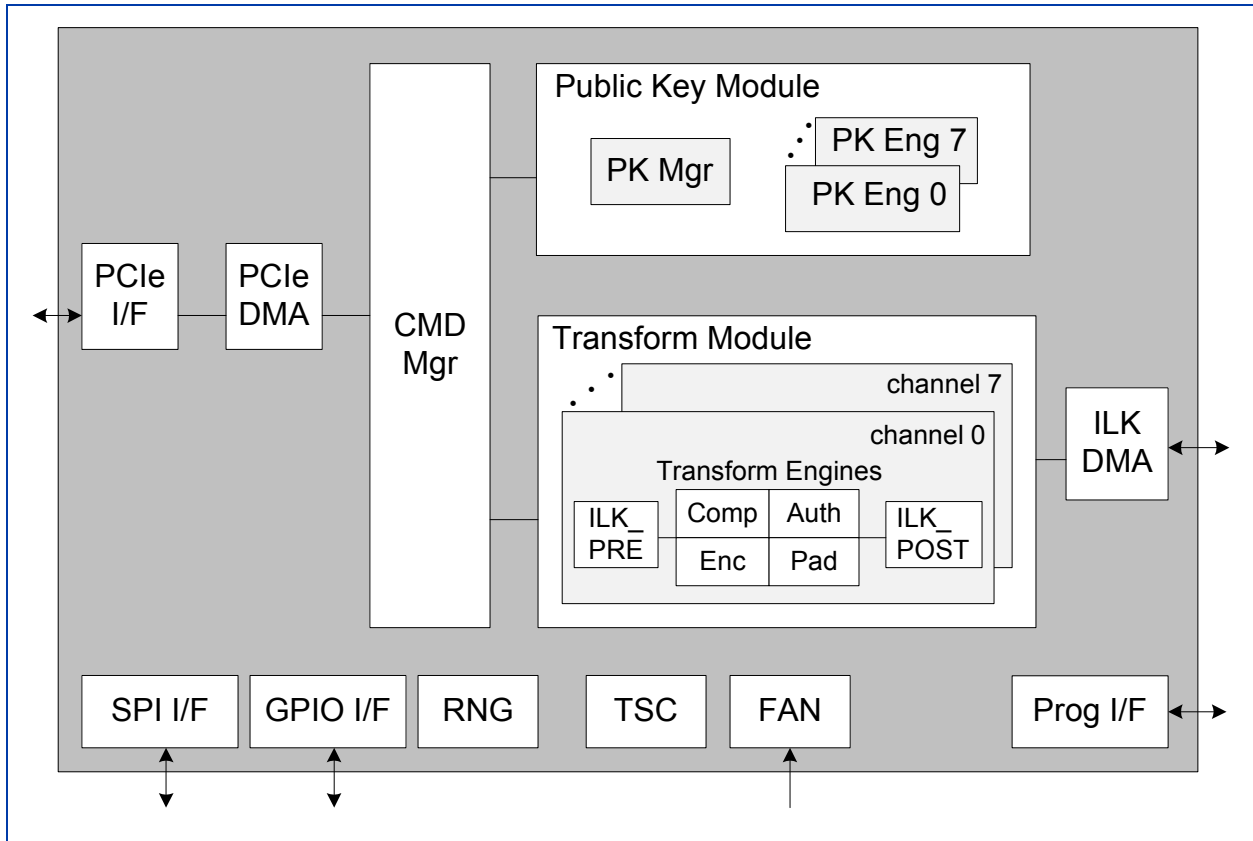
Public Key Module

PK Mgr

PK Eng 7

PK Eng 0

PCIe I/F

PCIe DMA

CMD Mgr

Transform Module

channel 7

channel 0

Transform Engines

ILK_ PRE

Comp

Auth

Enc

Pad

ILK_ POST

ILK DMA

SPI I/F

GPIO I/F

RNG

TSC

FAN

Prog I/F